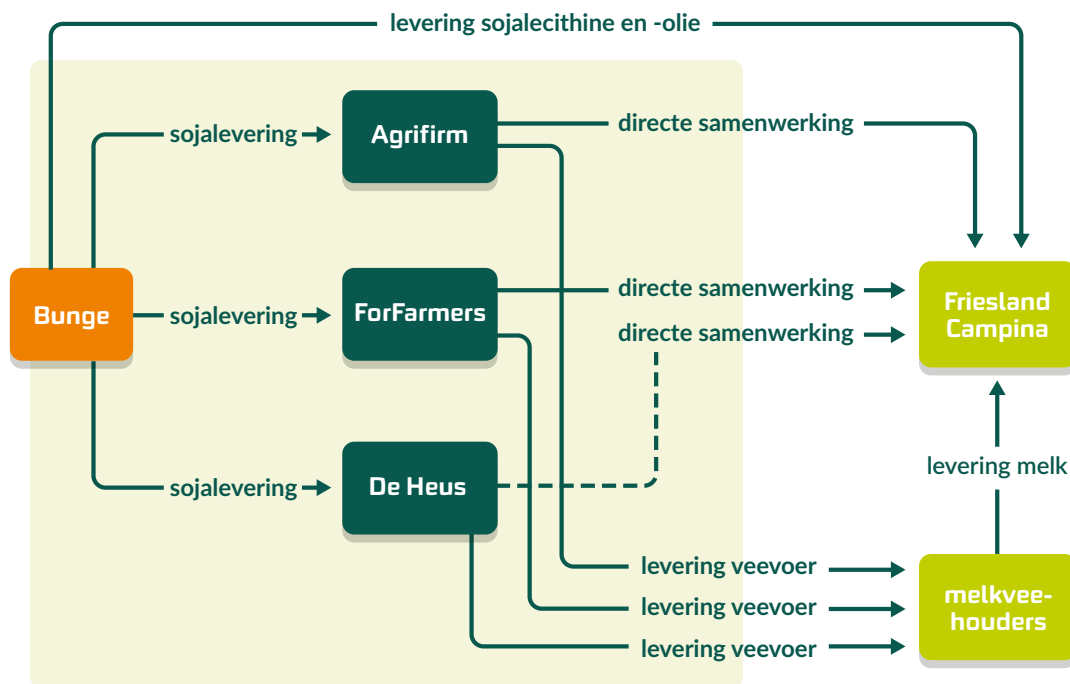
levering sojalecithine en -olie

sojalevering

Agrifirm

directe samenwerking

Bunge

sojalevering

ForFarmers

directe samenwerking

directe samenwerking

Friesland Campina

sojalevering

De Heus

levering melk

levering veevoer

levering veevoer

levering veevoer

melkveehouders